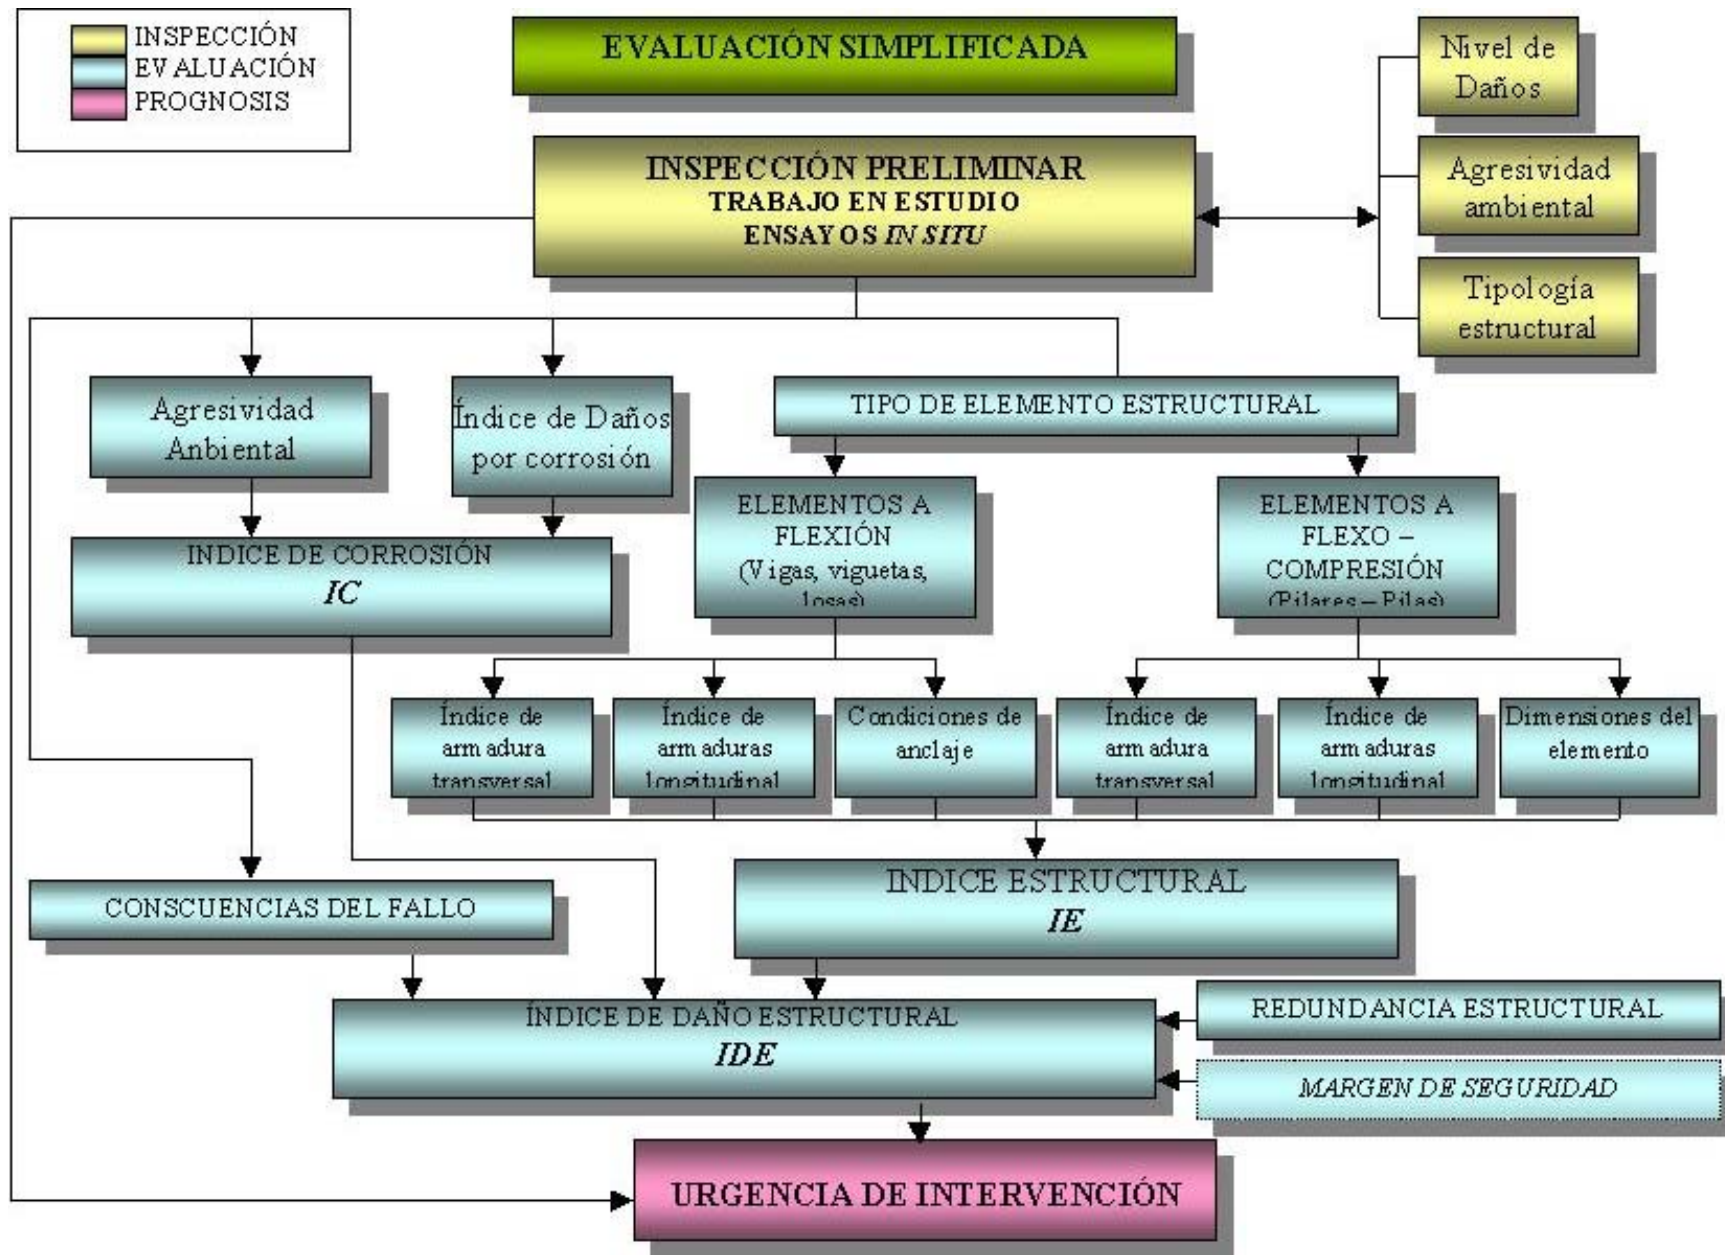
INSPECCIÓN
EVALUACIÓN
PROGNOSIS

EVALUACIÓN SIMPLIFICADA

INSPECCIÓN PRELIMINAR
TRABAJO EN ESTUDIO
ENSAYOS *IN SITU*

Nivel de Daños

Agresividad ambiental

Tipología estructural

Agresividad Ambiental

Índice de Daños por corrosión

TIPO DE ELEMENTO ESTRUCTURAL

INDICE DE CORROSIÓN
*IC*

ELEMENTOS A FLEXIÓN (Vigas, viguetas, losas)

ELEMENTOS A FLEXO – COMPRESIÓN (Pilares – Pilas)

Índice de armadura transversal

Índice de armaduras longitudinal

Condiciones de anclaje

Índice de armadura transversal

Índice de armaduras longitudinal

Dimensiones del elemento

CONSCUENCIAS DEL FALLO

INDICE ESTRUCTURAL
*IE*

ÍNDICE DE DAÑO ESTRUCTURAL
*IDE*

REDUNDANCIA ESTRUCTURAL

*MARGEN DE SEGURIDAD*

URGENCIA DE INTERVENCIÓN